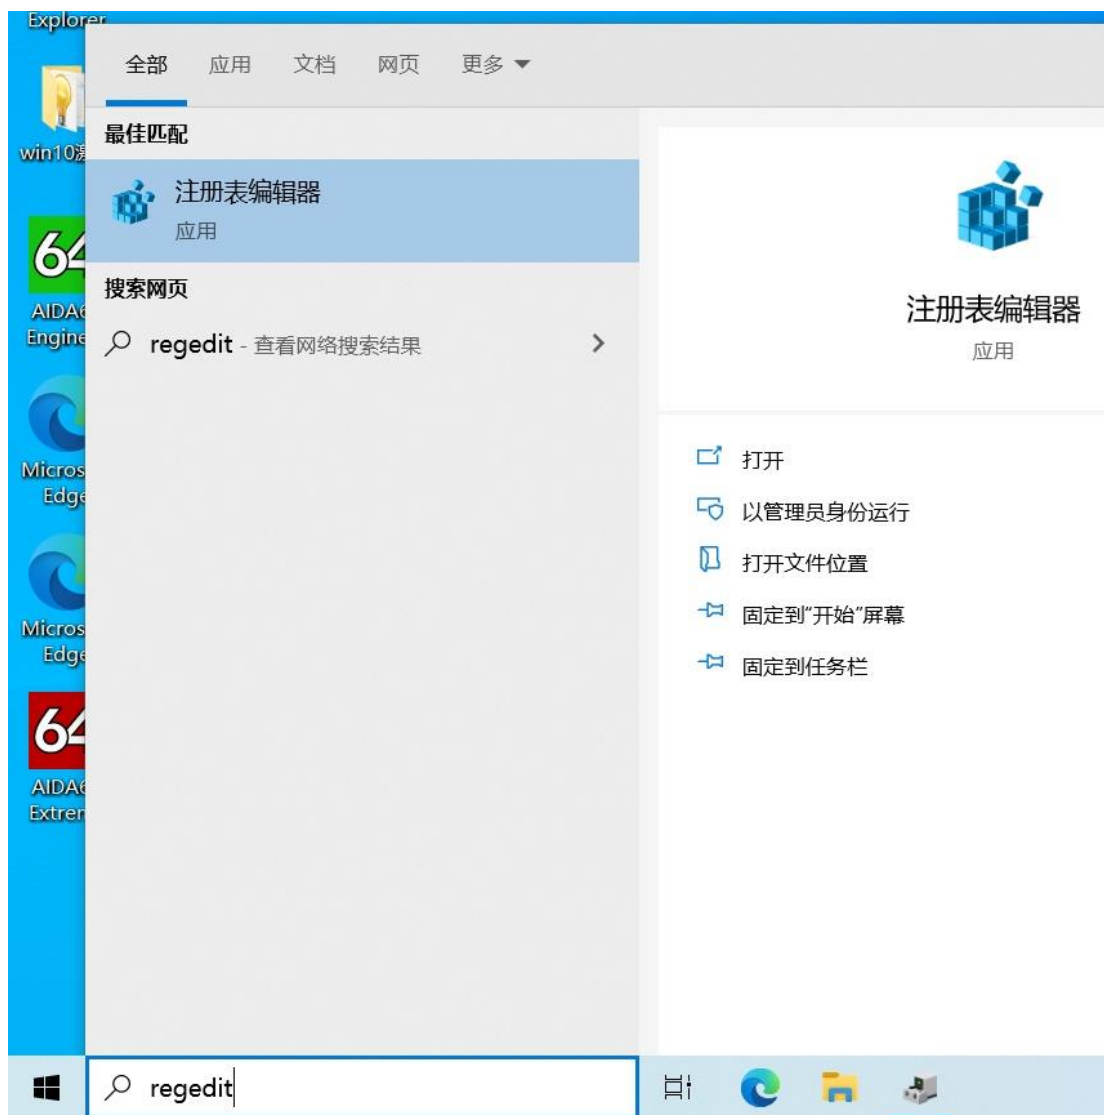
Explorer

win10

AIDA6
Engine

Micros
Edge

Micros
Edge

AIDA6
Extren

全部 应用 文档 网页 更多 ▾

最佳匹配

注册表编辑器
应用

搜索网页

regedit - 查看网络搜索结果 >

注册表编辑器
应用

打开

以管理员身份运行

打开文件位置

固定到"开始"屏幕

固定到任务栏

regedit